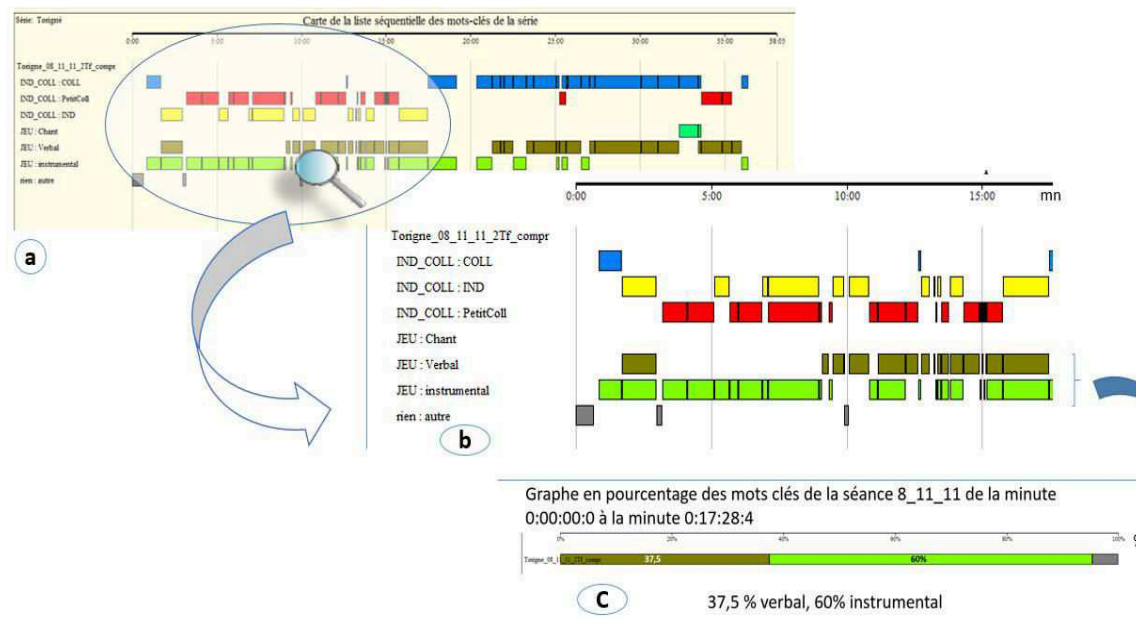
Série: Torigné

Carte de la liste séquentielle des mots-clés de la série

0:00 5:00 10:00 15:00 20:00 25:00 30:00 35:00 38:03

Torigne_08_11_11_2Tf_compr
IND_COLL : COLL
IND_COLL : PetitColl
IND_COLL : IND
JEU : Chant
JEU : Verbal
JEU : instrumental
rien : autre

a

0:00 5:00 10:00 15:00 mn

Torigne_08_11_11_2Tf_compr
IND_COLL : COLL
IND_COLL : IND
IND_COLL : PetitColl
JEU : Chant
JEU : Verbal
JEU : instrumental
rien : autre

b

Graphe en pourcentage des mots clés de la séance 8_11_11 de la minute 0:00:00:0 à la minute 0:17:28:4

0% 20% 40% 60% 80% 100%

Torigne_08_11_11_2Tf_compr 37,5 60%

C

37,5 % verbal, 60% instrumental